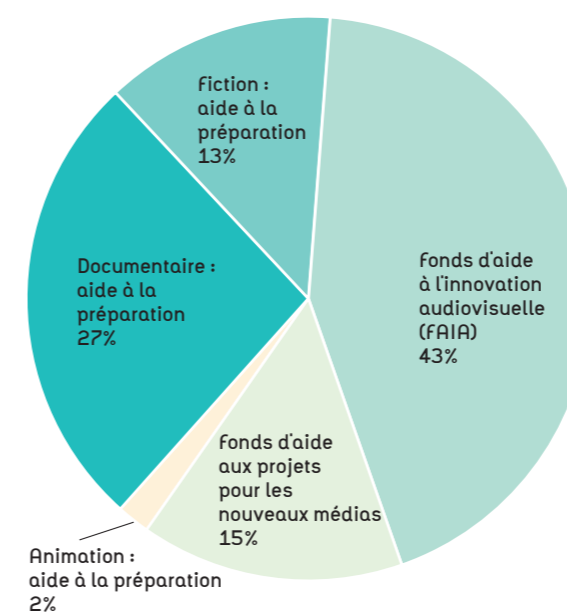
Fiction : aide à la préparation 13%

Fonds d'aide à l'innovation audiovisuelle (FAIA) 43%

Documentaire : aide à la préparation 27%

Fonds d'aide aux projets pour les nouveaux médias 15%

Animation : aide à la préparation 2%